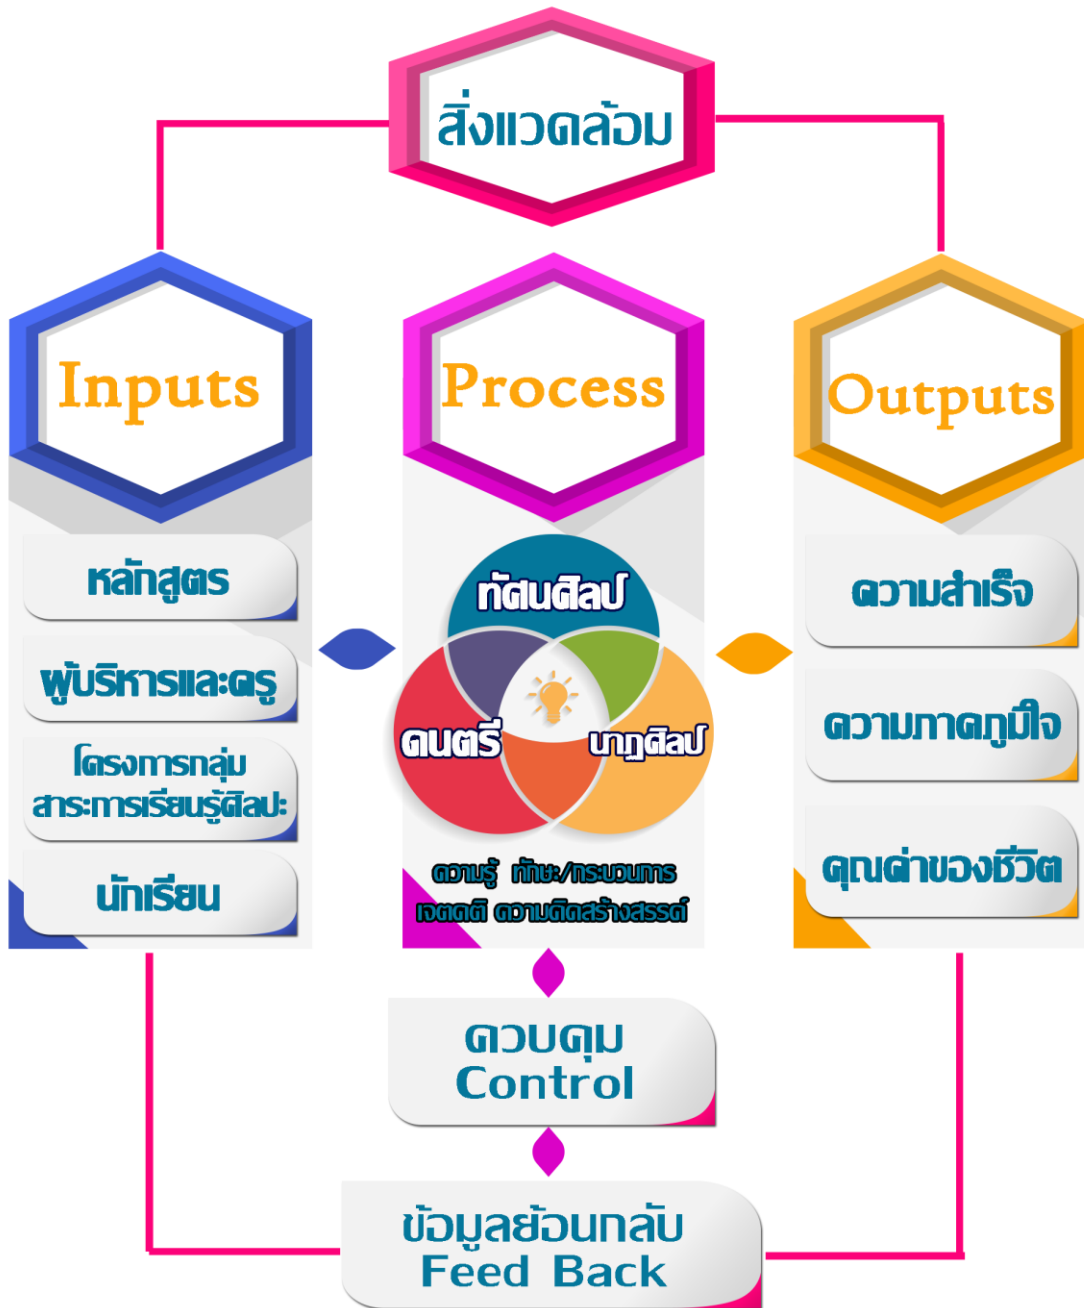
สิ่งแวดล้อม

Inputs

หลักสูตร

ผู้บริหารและครู

โครงการกลุ่มสาระการเรียนรู้ศิลปะ

นักเรียน

Process

ทัศนศิลป์

ดนตรี

นาฏศิลป์

ความรู้ ทักษะ/กระบวนการ เจตคติ ความคิดสร้างสรรค์

Outputs

ความสำเร็จ

ความภาคภูมิใจ

คุณค่าของชีวิต

ควบคุม Control

ข้อมูลย้อนกลับ Feed Back